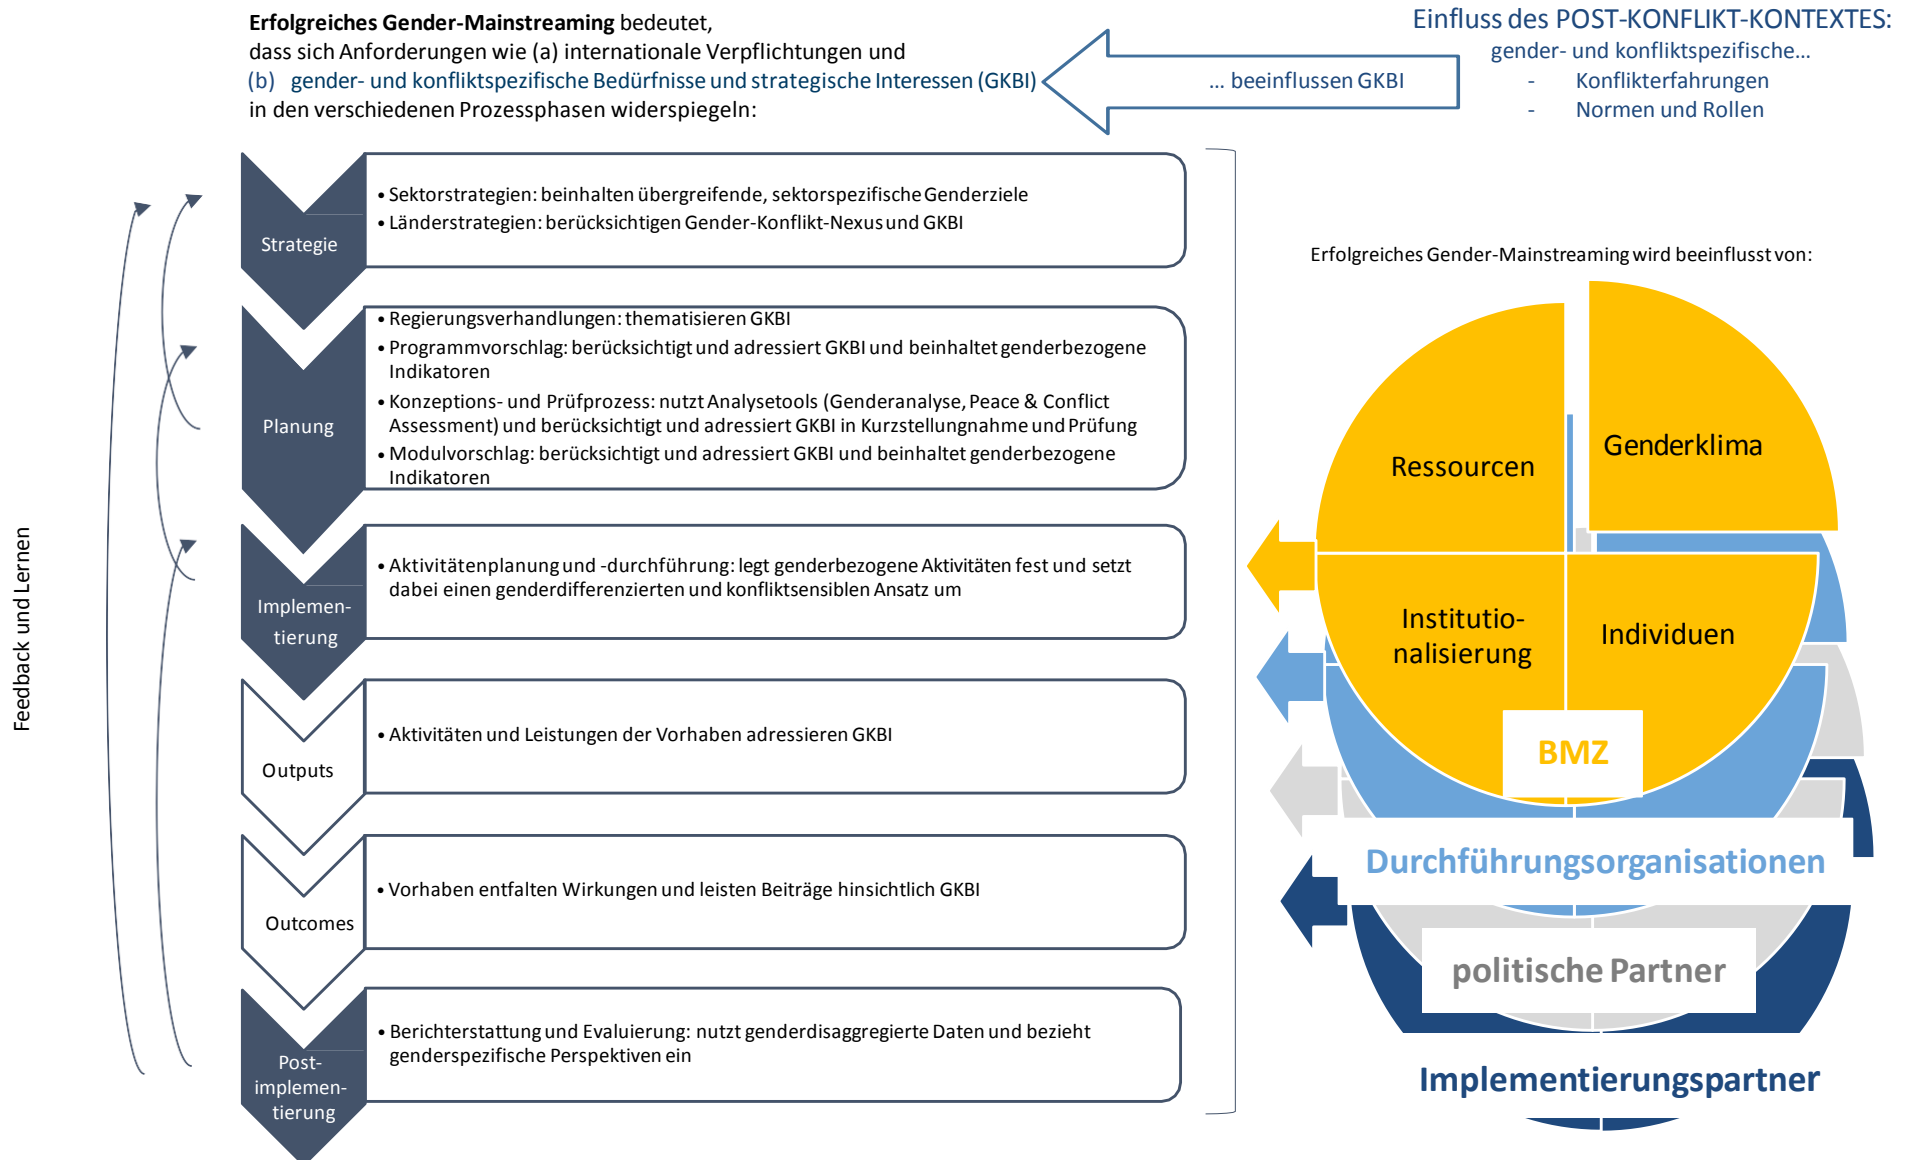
**Erfolgreiches Gender-Mainstreaming** bedeutet, dass sich Anforderungen wie (a) internationale Verpflichtungen und (b) gender- und konfliktspezifische Bedürfnisse und strategische Interessen (GKBI) in den verschiedenen Prozessphasen widerspiegeln:

... beeinflussen GKBI

Einfluss des POST-KONFLIKT-KONTEXTES:
gender- und konfliktspezifische...
- Konflikterfahrungen
- Normen und Rollen

Feedback und Lernen

Strategie
• Sektorstrategien: beinhalten übergreifende, sektorspezifische Genderziele
• Länderstrategien: berücksichtigen Gender-Konflikt-Nexus und GKBI

Planung
• Regierungsverhandlungen: thematisieren GKBI
• Programmvorschlag: berücksichtigt und adressiert GKBI und beinhaltet genderbezogene Indikatoren
• Konzeptions- und Prüfprozess: nutzt Analysetools (Genderanalyse, Peace & Conflict Assessment) und berücksichtigt und adressiert GKBI in Kurzstellungnahme und Prüfung
• Modulvorschlag: berücksichtigt und adressiert GKBI und beinhaltet genderbezogene Indikatoren

Implementierung
• Aktivitätenplanung und -durchführung: legt genderbezogene Aktivitäten fest und setzt dabei einen genderdifferenzierten und konfliktsensiblen Ansatz um

Outputs
• Aktivitäten und Leistungen der Vorhaben adressieren GKBI

Outcomes
• Vorhaben entfalten Wirkungen und leisten Beiträge hinsichtlich GKBI

Post-implementierung
• Berichterstattung und Evaluierung: nutzt genderdisaggregierte Daten und bezieht genderspezifische Perspektiven ein

Erfolgreiches Gender-Mainstreaming wird beeinflusst von:

Ressourcen
Genderklima
Institutionalisierung
Individuen
BMZ
Durchführungsorganisationen
politische Partner
Implementierungspartner